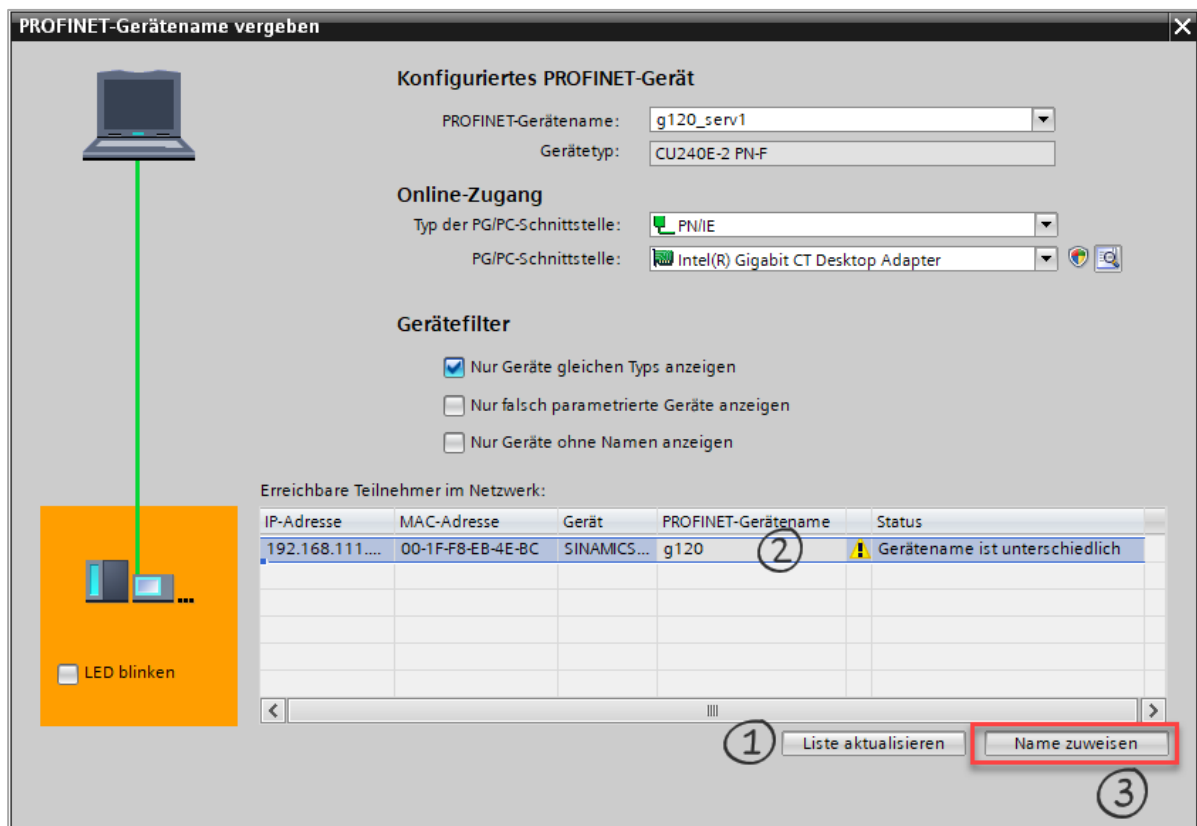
PROFINET-Gerätename vergeben

Konfiguriertes PROFINET-Gerät

PROFINET-Gerätename: g120_serv1

Gerätetyp: CU240E-2 PN-F

Online-Zugang

Typ der PG/PC-Schnittstelle: PN/IE

PG/PC-Schnittstelle: Intel(R) Gigabit CT Desktop Adapter

Gerätefilter

Nur Geräte gleichen Typs anzeigen

Nur falsch parametrierte Geräte anzeigen

Nur Geräte ohne Namen anzeigen

Erreichbare Teilnehmer im Netzwerk:

| IP-Adresse | MAC-Adresse | Gerät | PROFINET-Gerätename | | Status |
|---|---|---|---|---|---|
| 192.168.111.... | 00-1F-F8-EB-4E-BC | SINAMICS... | g120 | | Gerätename ist unterschiedlich |

2

LED blinken

1

Liste aktualisieren

Name zuweisen

3